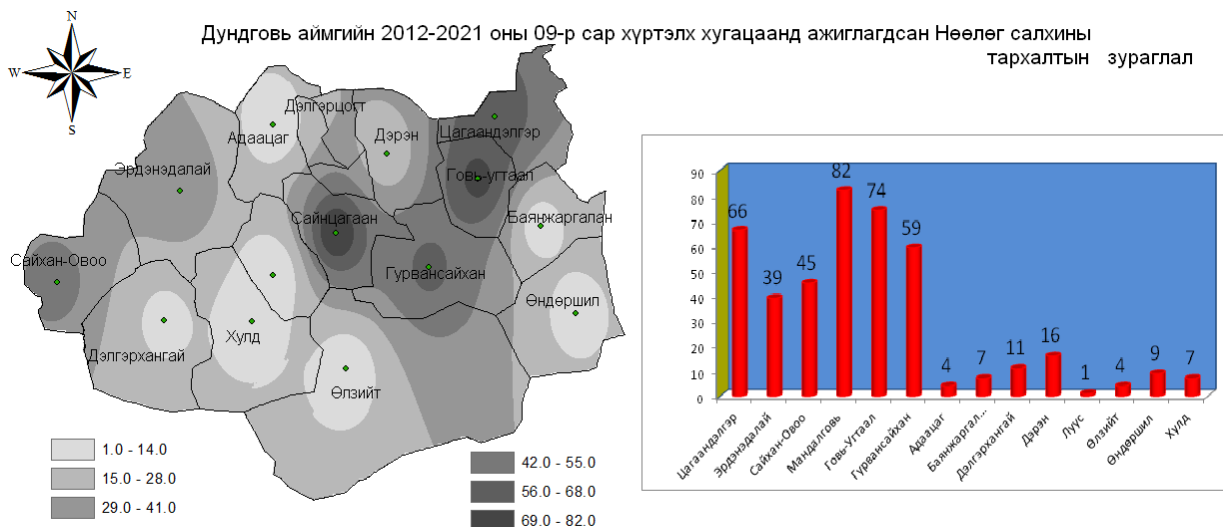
Дундговь аймгийн 2012-2021 оны 09-р сар хүртэлх хугацаанд ажиглагдсан Нөөлөг салхины тархалтын зураглал

N
W
E
S

Дэлгэрцогт
Адаацаг
Дэрэн
Цагаандэлгэр
Эрдэнэдалай
Говь-угтаал
Сайнцагаан
Баянжаргалан
Сайхан-Овоо
Гурвансайхан
Өндөршил
Хулд
Дэлгэрхангай
Өлзийт

1.0 - 14.0
15.0 - 28.0
29.0 - 41.0
42.0 - 55.0
56.0 - 68.0
69.0 - 82.0

90
80
70
60
50
40
30
20
10
0

66
39
45
82
74
59
4
7
11
16
1
4
9
7

Цагаандэлгэр
Эрдэнэдалай
Сайхан-Овоо
Мандалговь
Говь-Угтаал
Гурвансайхан
Адаацаг
Баянжаргал...
Дэлгэрхангай
Дэрэн
Луус
Өлзийт
Өндөршил
Хулд